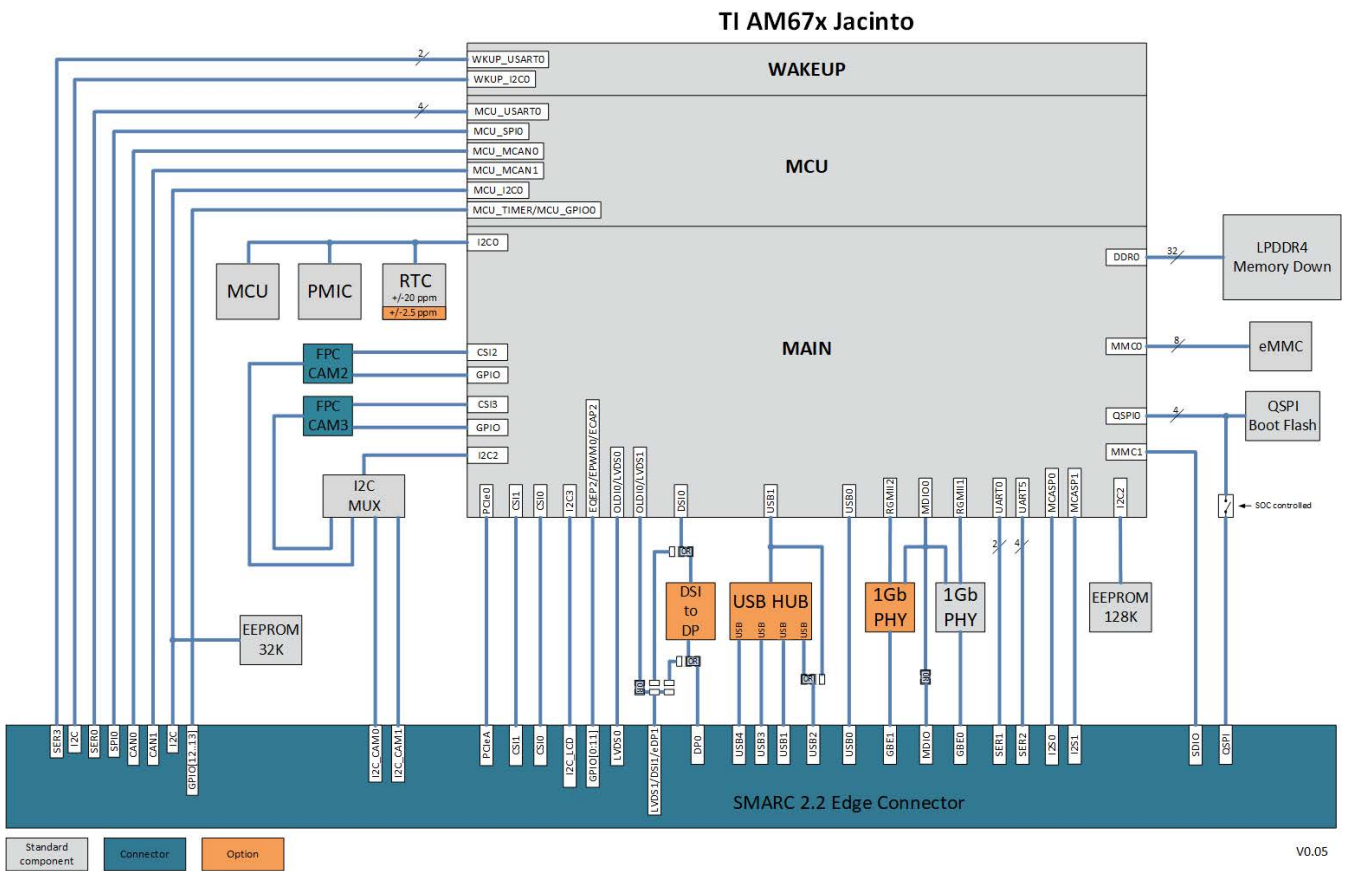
TI AM67x Jacinto

WAKEUP
2
WKUP_USART0
WKUP_I2C0

MCU
4
MCU_USART0
MCU_SPI0
MCU_MCAN0
MCU_MCAN1
MCU_I2C0
MCU_TIMER/MCU_GPIO0

MAIN
I2C0
MCU
PMIC
RTC
+/-20 ppm
+/-2.5 ppm

FPC CAM2
CSI2
GPIO
FPC CAM3
CSI3
GPIO
I2C2
I2C MUX

EEPROM 32K

DDR0
32
LPDDR4 Memory Down
MMC0
8
eMMC
QSPI0
4
QSPI Boot Flash
MMC1
SOC controlled

PCIe0
CSI1
CSI0
I2C3
EQEP2/EPWM0/ECAP2
OLDI0/LVDS0
OLDI0/LVDS1
DSI0
USB1
USB0
RGMII2
MDIO0
RGMII1
UART0
UART5
MCASP0
MCASP1
I2C2

DSI to DP
USB HUB
USB
USB
USB
USB
1Gb PHY
1Gb PHY
2
4
EEPROM 128K

SER3
I2C
SER0
SPI0
CAN0
CAN1
I2C
GPIO[12..13]
I2C_CAM0
I2C_CAM1
PCIeA
CSI1
CSI0
I2C_LCD
GPIO[0:11]
LVDS0
LVDS1/DSI1/eDP1
DP0
USB4
USB3
USB1
USB2
USB0
GBE1
MDIO
GBE0
SER1
SER2
I2S0
I2S1
SDIO
QSPI

SMARC 2.2 Edge Connector

Standard component
Connector
Option

V0.05